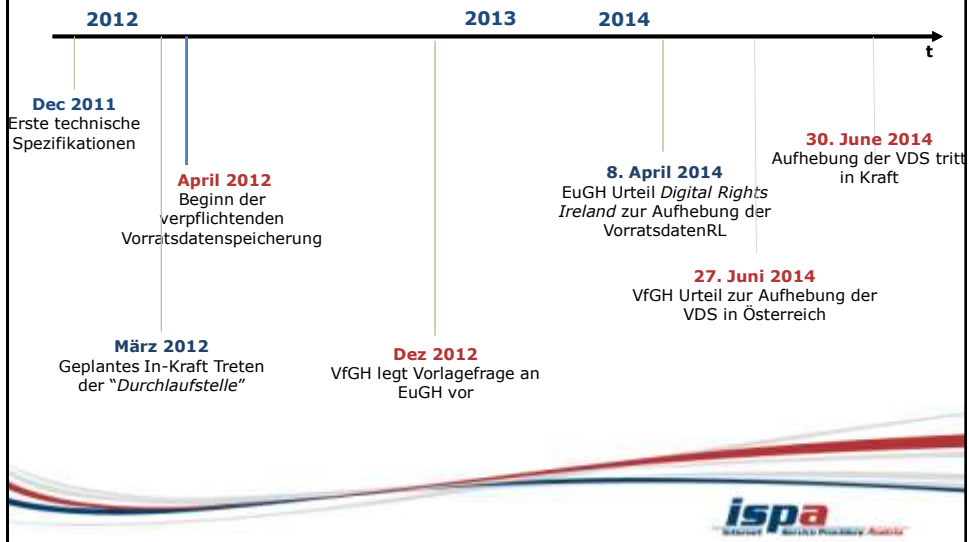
2012

2013

2014

t

Dec 2011
Erste technische Spezifikationen

April 2012
Beginn der verpflichtenden Vorratsdatenspeicherung

März 2012
Geplantes In-Kraft Treten der "Durchlaufstelle"

Dez 2012
VfGH legt Vorlagefrage an EuGH vor

8. April 2014
EuGH Urteil Digital Rights Ireland zur Aufhebung der VorratsdatenRL

27. Juni 2014
VfGH Urteil zur Aufhebung der VDS in Österreich

30. June 2014
Aufhebung der VDS tritt in Kraft

ispa
Internet Service Providers Austria